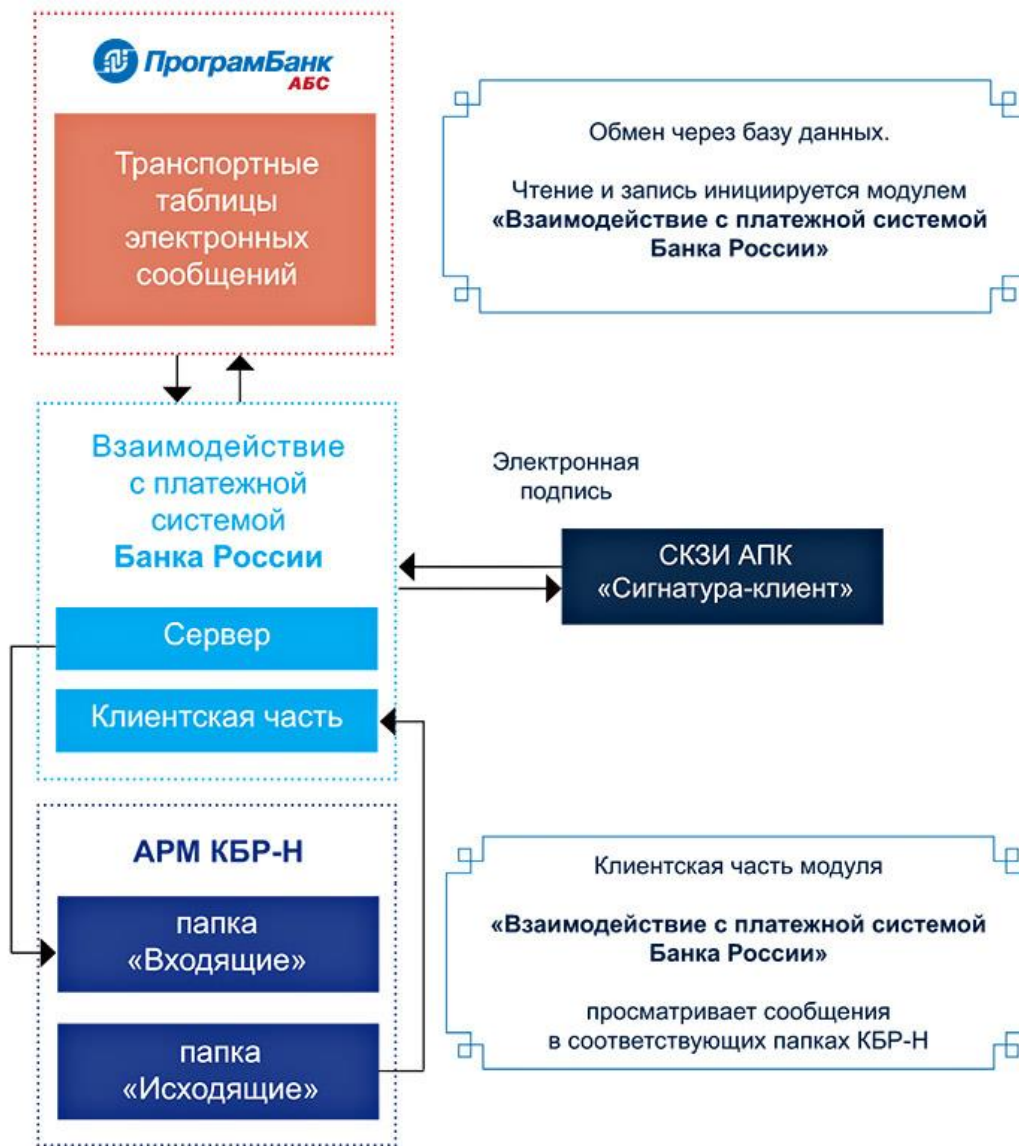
ПрограмБанк
АБС

Транспортные таблицы электронных сообщений

Обмен через базу данных.

Чтение и запись инициируется модулем **«Взаимодействие с платежной системой Банка России»**

Взаимодействие с платежной системой **Банка России**

Электронная подпись

СКЗИ АПК «Сигнатура-клиент»

Сервер

Клиентская часть

**АРМ КБР-Н**

папка «Входящие»

папка «Исходящие»

Клиентская часть модуля

**«Взаимодействие с платежной системой Банка России»**

просматривает сообщения в соответствующих папках КБР-Н